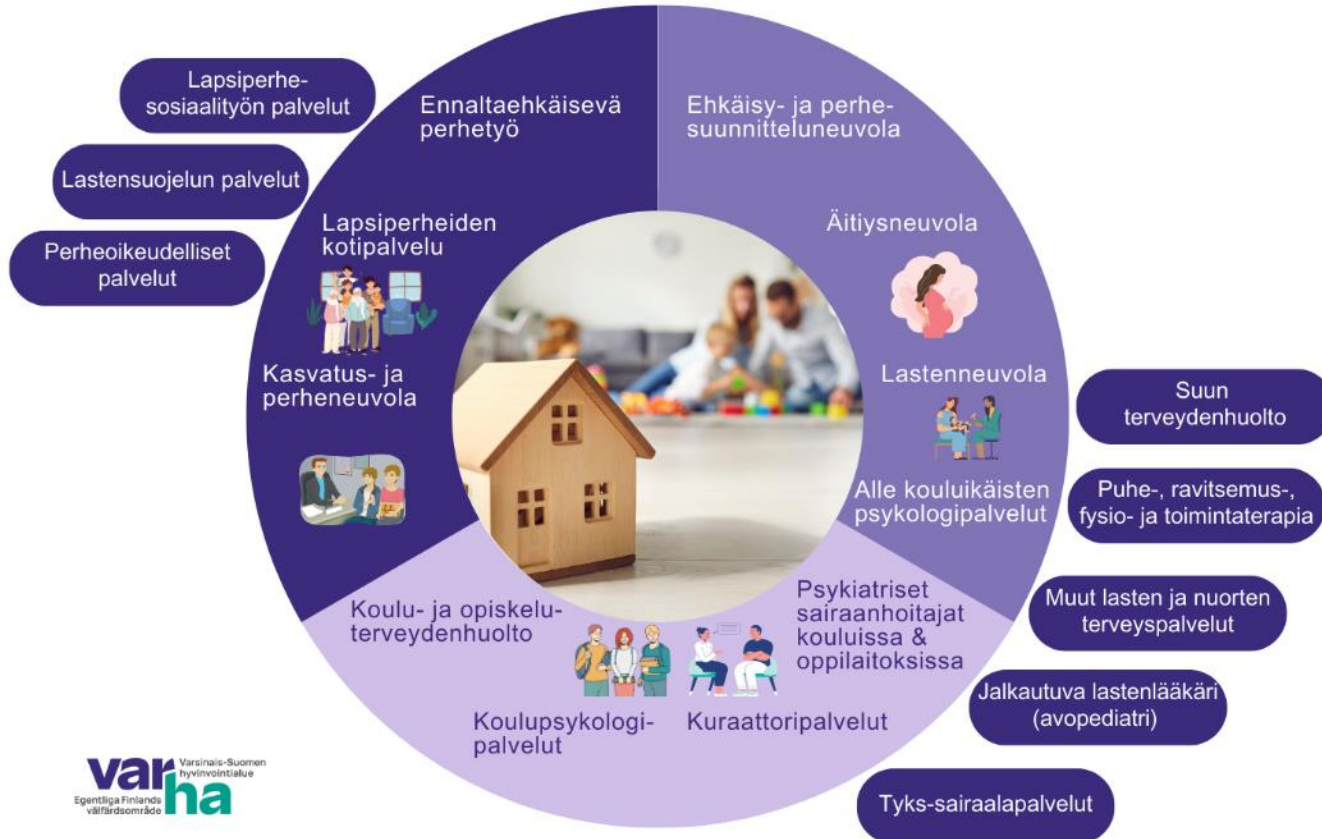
Lapsiperhe-sosiaalityön palvelut

Lastensuojelun palvelut

Perheoikeudelliset palvelut

Ennaltaehkäisevä perhetyö

Lapsiperheiden kotipalvelu

Kasvatus- ja perheneuvola

Ehkäisy- ja perhe-suunnitteluneuvola

Äitiysneuvola

Lastenneuvola

Alle kouluikäisten psykologipalvelut

Suun terveydenhuolto

Puhe-, ravitsemus-, fysio- ja toimintaterapia

Muut lasten ja nuorten terveyspalvelut

Jalkautuva lastenlääkäri (avopediatri)

Tyks-sairaalapalvelut

Psykiatriset sairaanhoitajat kouluissa & oppilaitoksissa

Kuraattoripalvelut

Koulupsykologi-palvelut

Koulu- ja opiskelu-terveydenhuolto

varha Varsinais-Suomen hyvinvointialue Egentliga Finlands välfärdsområde